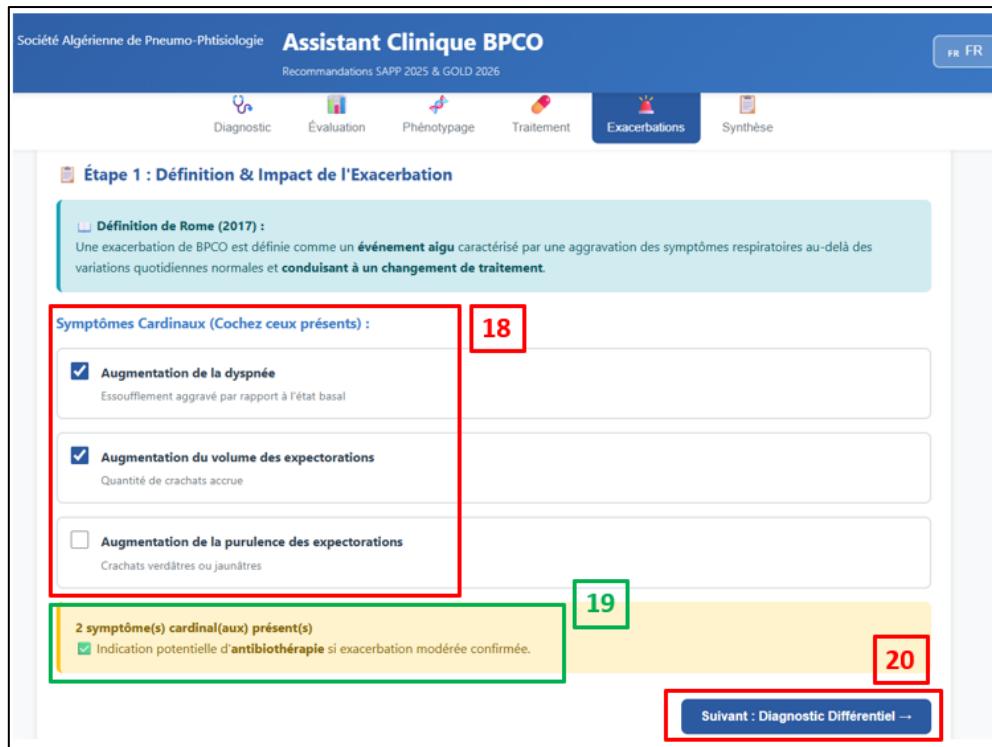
Société Algérienne de Pneumo-Phtisiologie

Assistant Clinique BPCO

Recommandations SAPP 2025 & GOLD 2026

FR FR

Diagnostic Évaluation Phénotypage Traitement Exacerbations Synthèse

Étape 1 : Définition & Impact de l'Exacerbation

Définition de Rome (2017) :
Une exacerbation de BPCO est définie comme un **événement aigu** caractérisé par une aggravation des symptômes respiratoires au-delà des variations quotidiennes normales et **conduisant à un changement de traitement**.

Symptômes Cardinaux (Cochez ceux présents) :

18

Augmentation de la dyspnée
Essoufflement aggravé par rapport à l'état basal

Augmentation du volume des expectorations
Quantité de crachats accrue

Augmentation de la purulence des expectorations
Crachats verdâtres ou jaunâtres

19

2 symptôme(s) cardinal(aux) présent(s)
Indication potentielle d'**antibiothérapie** si exacerbation modérée confirmée.

20

Suivant : Diagnostic Différentiel →